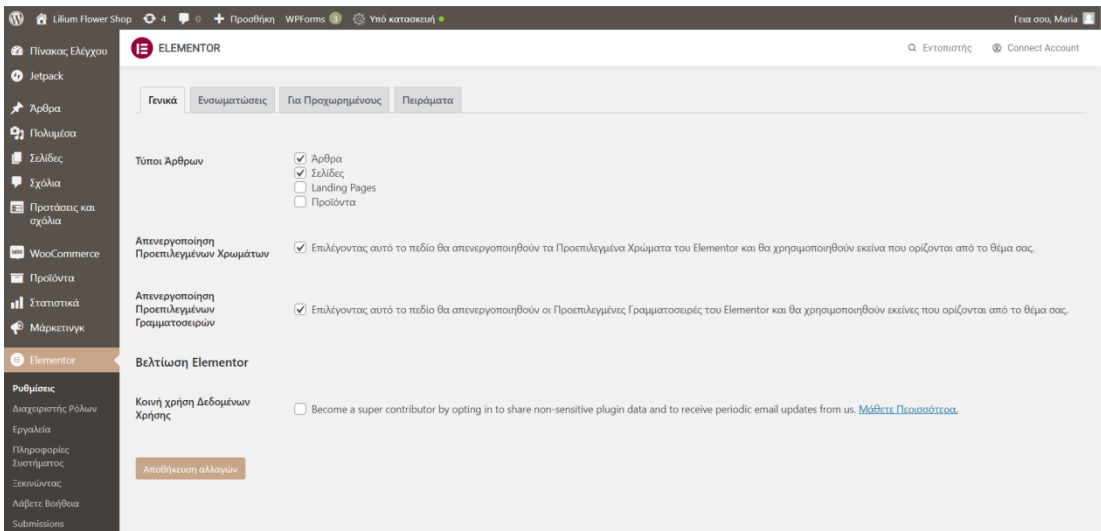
Lilium Flower Shop 4 0 + Προσθήκη WPForms 3 Υπό κατασκευή

Γεια σου, Maria

Πίνακας Ελέγχου
Jetpack
Άρθρα
Πολυμέσα
Σελίδες
Σχόλια
Προτάσεις και σχόλια
WooCommerce
Προϊόντα
Στατιστικά
Μάρκετινγκ
Elementor
Ρυθμίσεις
Διαχειριστής Ρόλων
Εργαλεία
Πληροφορίες Συστήματος
Ξεκινώντας
Λάβετε Βοήθεια
Submissions

ELEMENTOR

Εντοπιστής
Connect Account

Γενικά | Ενσωματώσεις | Για Προχωρημένους | Πειράματα

Τύποι Άρθρων
Άρθρα
Σελίδες
Landing Pages
Προϊόντα

Απενεργοποίηση Προεπιλεγμένων Χρωμάτων
Επιλέγοντας αυτό το πεδίο θα απενεργοποιηθούν τα Προεπιλεγμένα Χρώματα του Elementor και θα χρησιμοποιηθούν εκείνα που ορίζονται από το θέμα σας.

Απενεργοποίηση Προεπιλεγμένων Γραμματοσειρών
Επιλέγοντας αυτό το πεδίο θα απενεργοποιηθούν οι Προεπιλεγμένες Γραμματοσειρές του Elementor και θα χρησιμοποιηθούν εκείνες που ορίζονται από το θέμα σας.

Βελτίωση Elementor

Κοινή χρήση Δεδομένων Χρήσης
Become a super contributor by opting in to share non-sensitive plugin data and to receive periodic email updates from us. Μάθετε Περισσότερα.

Αποθήκευση αλλαγών